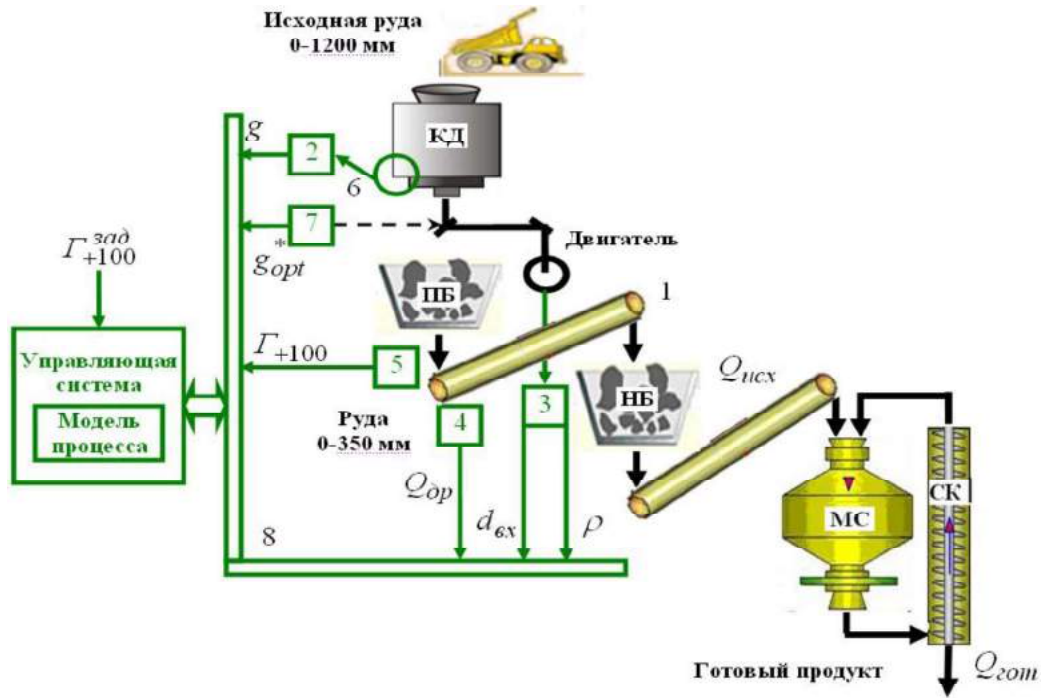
Исходная руда
0-1200 мм

КД

$g$

2

6

7

Двигатель

$\Gamma_{+100}^{зад}$

$g_{opt}^{*}$

ПБ

1

Управляющая система

Модель процесса

$\Gamma_{+100}$

5

$Q_{исх}$

НБ

Руда
0-350 мм

4

3

$Q_{op}$

$d_{вх}$

$\rho$

8

МС

СК

Готовый продукт

$Q_{гот}$